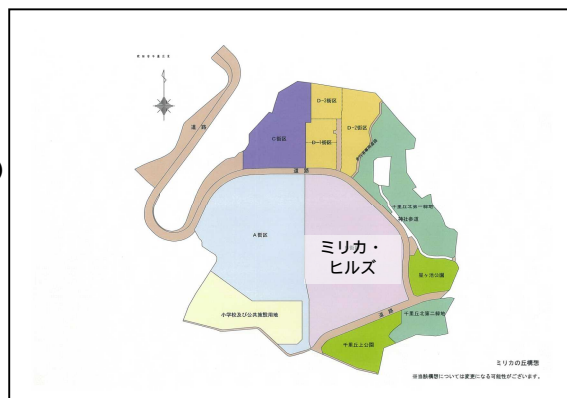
道路

C街区

D-3街区

D-2街区

D-1街区

道路

A街区

ミリカ・ヒルズ

十里丘緑地一号地

神社参道

笹ヶ池公園

小学校及び公共施設用地

道路

十里丘緑地二号地

十里丘上公園

ミリカの丘構想

※当該構想については変更になる可能性がございます。